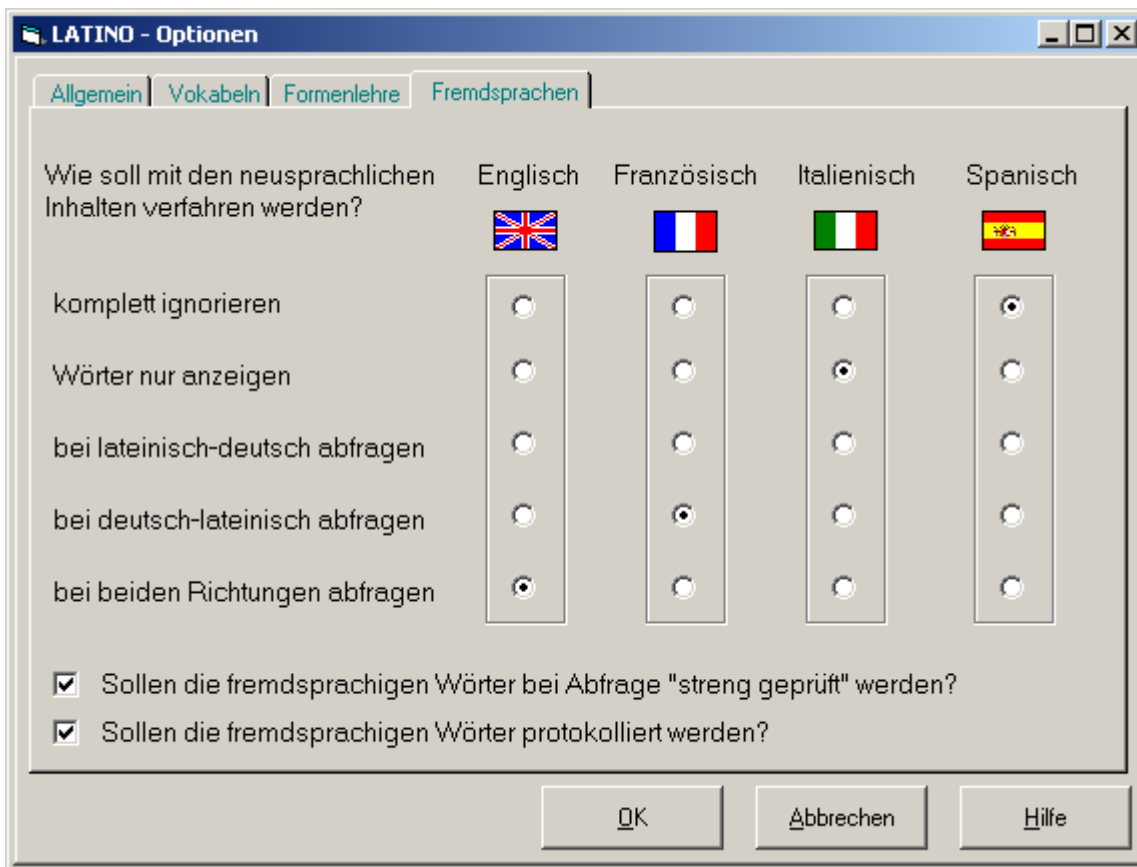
LATINO - Optionen

Allgemein | Vokabeln | Formenlehre | Fremdsprachen

Wie soll mit den neusprachlichen Inhalten verfahren werden?

| | Englisch | Französisch | Italienisch | Spanisch |
|---|---|---|---|---|
| komplett ignorieren | ○ | ○ | ○ | ◉ |
| Wörter nur anzeigen | ○ | ○ | ◉ | ○ |
| bei lateinisch-deutsch abfragen | ○ | ○ | ○ | ○ |
| bei deutsch-lateinisch abfragen | ○ | ◉ | ○ | ○ |
| bei beiden Richtungen abfragen | ◉ | ○ | ○ | ○ |

☑ Sollen die fremdsprachigen Wörter bei Abfrage "streng geprüft" werden?

☑ Sollen die fremdsprachigen Wörter protokolliert werden?

OK | Abbrechen | Hilfe